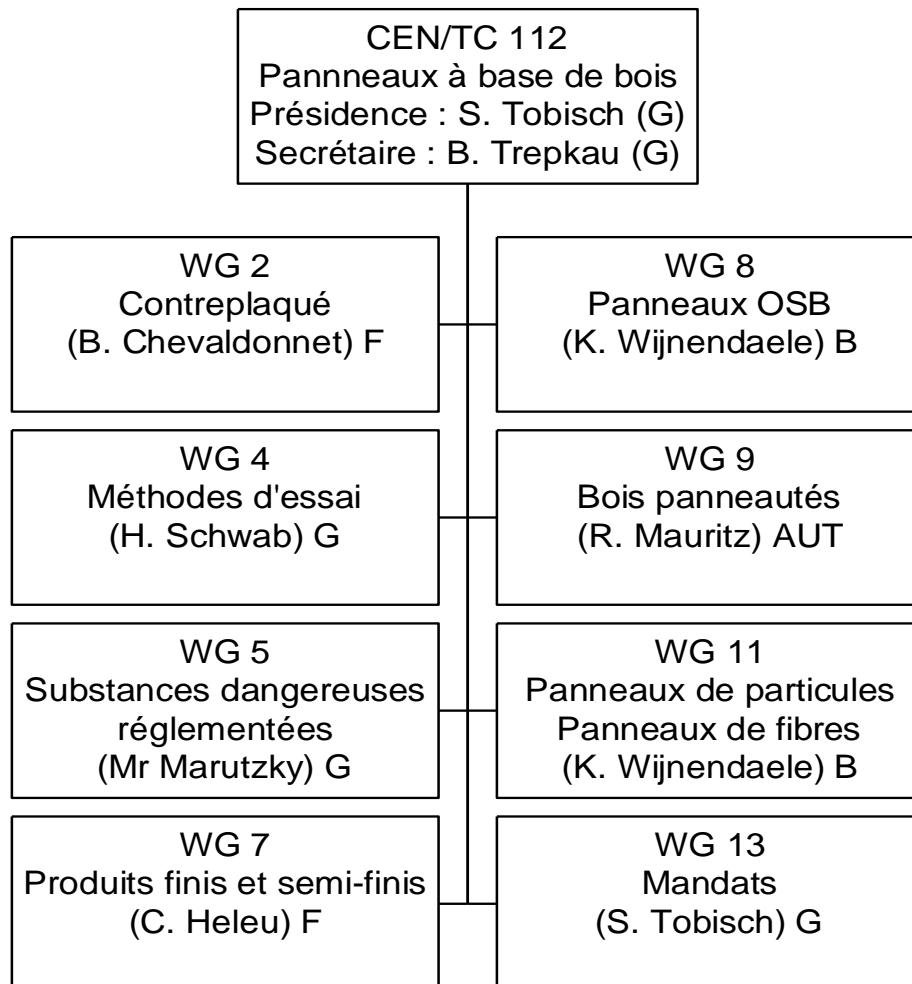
CEN/TC 112
Pannneaux à base de bois
Présidence : S. Tobisch (G)
Secrétaire : B. Trepkau (G)

WG 2
Contreplaqué
(B. Chevaldonnet) F

WG 8
Panneaux OSB
(K. Wijnendaele) B

WG 4
Méthodes d'essai
(H. Schwab) G

WG 9
Bois panneautés
(R. Mauritz) AUT

WG 5
Substances dangereuses réglementées
(Mr Marutzky) G

WG 11
Panneaux de particules
Panneaux de fibres
(K. Wijnendaele) B

WG 7
Produits finis et semi-finis
(C. Heleu) F

WG 13
Mandats
(S. Tobisch) G